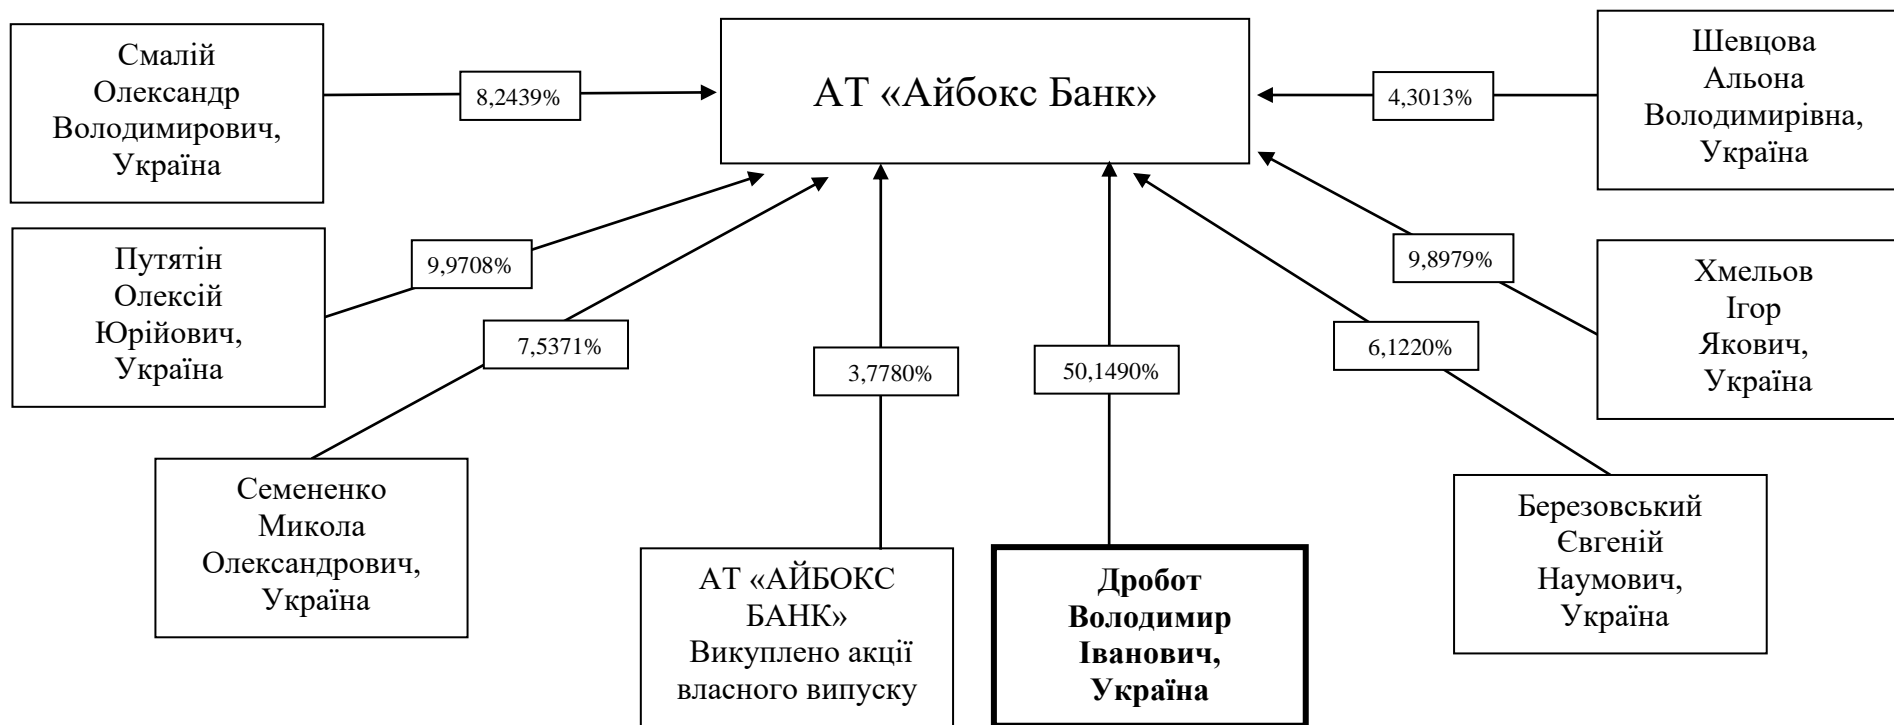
АТ «Айбокс Банк»

Смалій Олександр Володимирович, Україна

8,2439%

Шевцова Альона Володимирівна, Україна

4,3013%

Путятін Олексій Юрійович, Україна

9,9708%

7,5371%

Семененко Микола Олександрович, Україна

3,7780%

АТ «АЙБОКС БАНК» Викуплено акції власного випуску

50,1490%

**Дробот Володимир Іванович, Україна**

6,1220%

Березовський Євгеній Наумович, Україна

9,8979%

Хмельов Ігор Якович, Україна